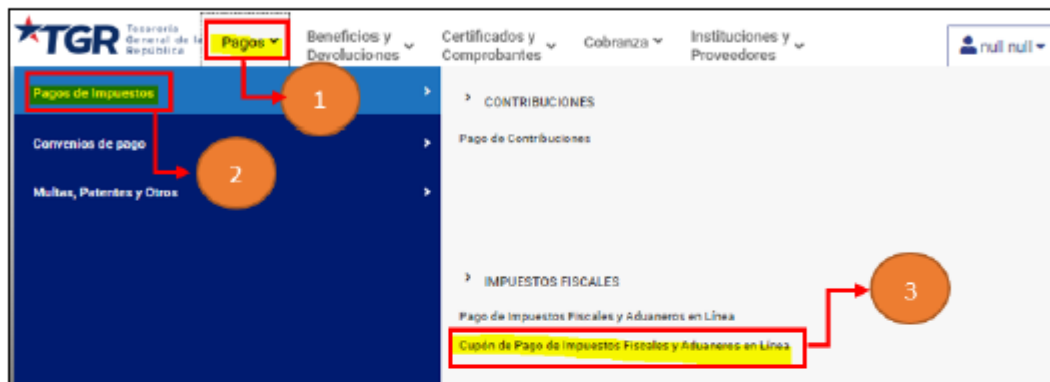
TGR Tesorería General de la República

Pagos

Beneficios y Devoluciones

Certificados y Comprobantes

Cobranza

Instituciones y Proveedores

null null

Pagos de Impuestos

Convenios de pago

Multas, Patentes y Otros

1

2

3

CONTRIBUCIONES

Pago de Contribuciones

IMPUESTOS FISCALES

Pago de Impuestos Fiscales y Aduaneros en Línea

Cupón de Pago de Impuestos Fiscales y Aduaneros en Línea